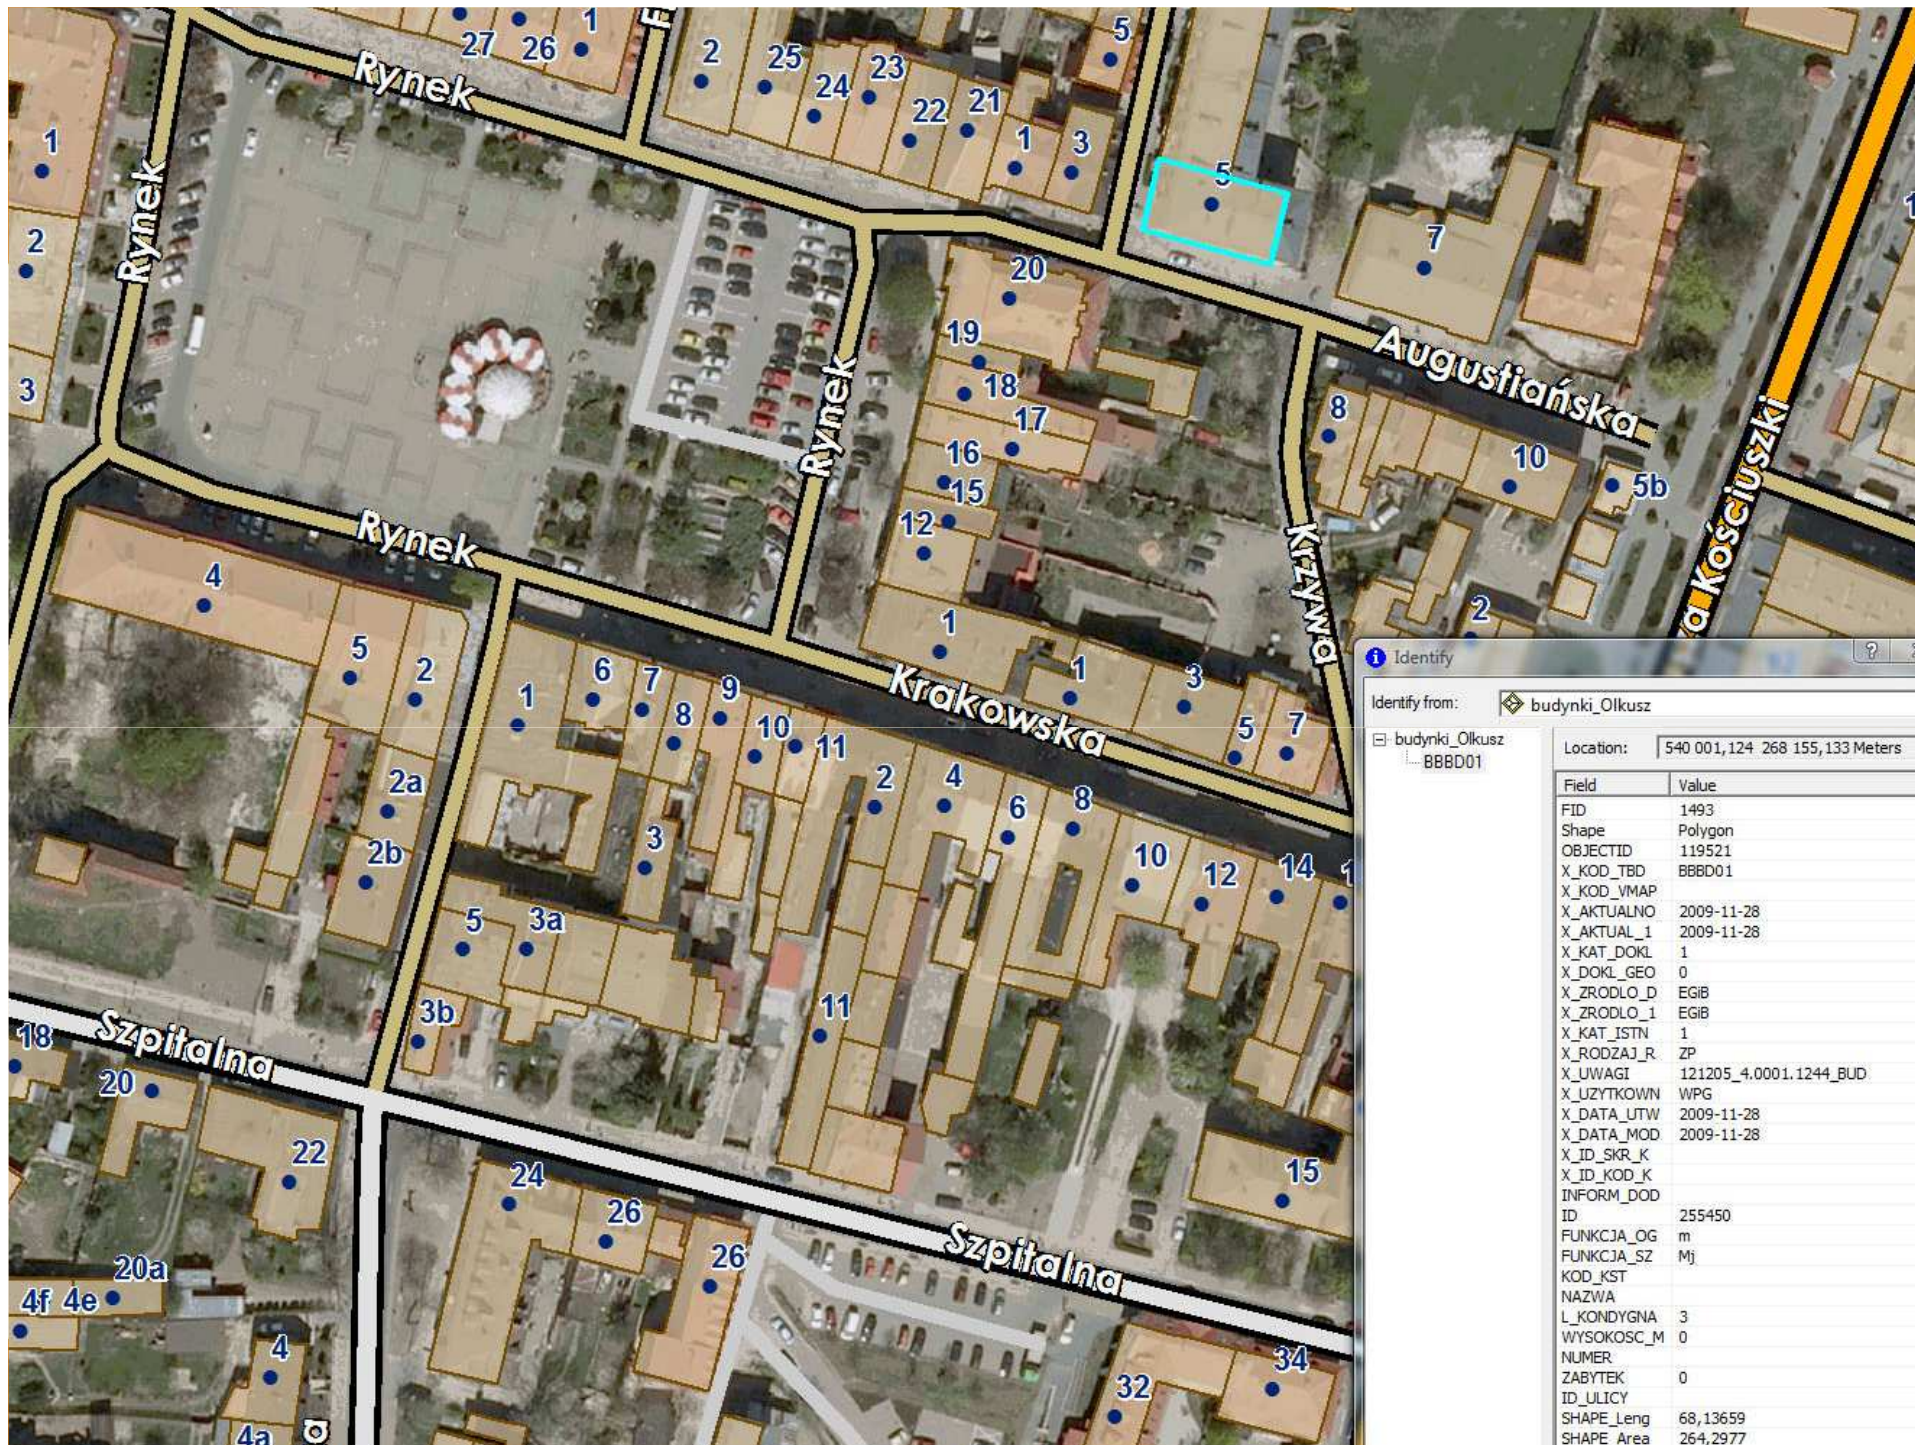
27 26 1 2 25 24 23 22 21 1 3 5
Rynek
1
2
3
Rynek
5
7
20
19
18
17
16
15
12
Rynek
Augustiańska
8
10
5b
Rynek
4
5
2
2a
2b
1
6
7
8
9
10
11
1
Krakowska
1
3
5
7
2
4
6
8
3
10
12
14
5
3a
3b
11
Krzywa
2
a Kościuszki
18
Szpitalna
20
22
24
26
26
20a
4f 4e
4
4a
Szpitalna
15
32
34

Identify
Identify from: budynki_Olkusz
budynki_Olkusz
BBBD01
Location: 540 001,124 268 155,133 Meters

| Field | Value |
|---|---|
| FID | 1493 |
| Shape | Polygon |
| OBJECTID | 119521 |
| X_KOD_TBD | BBBD01 |
| X_KOD_VMAP | |
| X_AKTUALNO | 2009-11-28 |
| X_AKTUAL_1 | 2009-11-28 |
| X_KAT_DOKL | 1 |
| X_DOKL_GEO | 0 |
| X_ZRODLO_D | EGiB |
| X_ZRODLO_1 | EGiB |
| X_KAT_ISTN | 1 |
| X_RODZAJ_R | ZP |
| X_UWAGI | 121205_4.0001.1244_BUD |
| X_UZYTKOWN | WPG |
| X_DATA_UTW | 2009-11-28 |
| X_DATA_MOD | 2009-11-28 |
| X_ID_SKR_K | |
| X_ID_KOD_K | |
| INFORM_DOD | |
| ID | 255450 |
| FUNKCJA_OG | m |
| FUNKCJA_SZ | Mj |
| KOD_KST | |
| NAZWA | |
| L_KONDYGNA | 3 |
| WYSOKOSC_M | 0 |
| NUMER | |
| ZABYTEK | 0 |
| ID_ULICY | |
| SHAPE_Leng | 68,13659 |
| SHAPE_Area | 264,2977 |